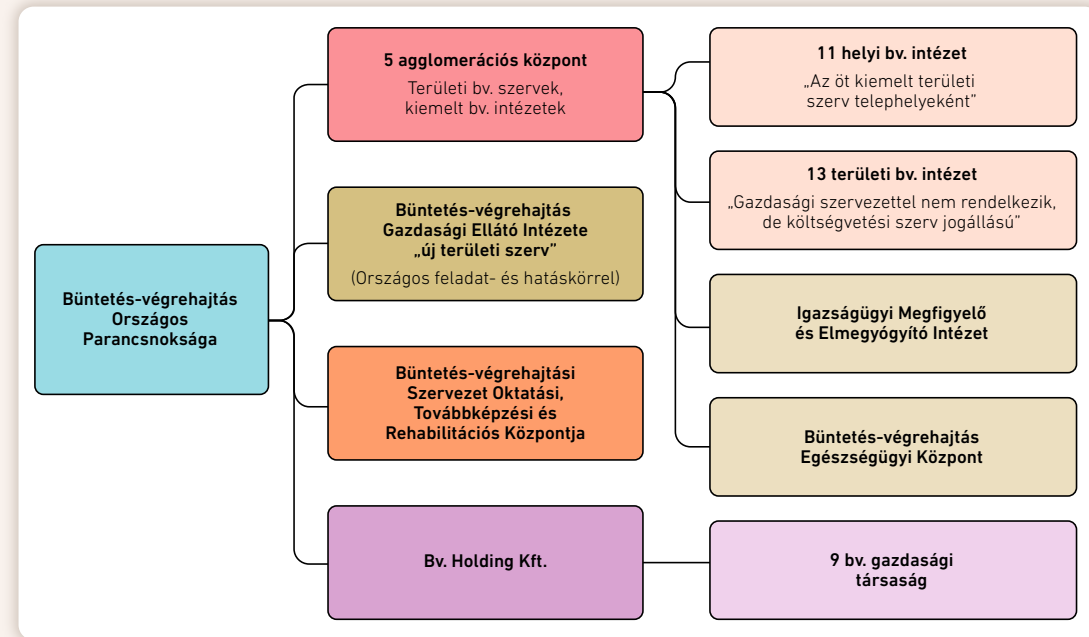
Büntetés-végrehajtás Országos Parancsnoksága

5 agglomerációs központ
Területi bv. szervek, kiemelt bv. intézetek

Büntetés-végrehajtás Gazdasági Ellátó Intézete „új területi szerv"
(Országos feladat- és hatáskörrel)

Büntetés-végrehajtási Szervezet Oktatási, Továbbképzési és Rehabilitációs Központja

Bv. Holding Kft.

11 helyi bv. intézet
„Az öt kiemelt területi szerv telephelyeként"

13 területi bv. intézet
„Gazdasági szervezettel nem rendelkezik, de költségvetési szerv jogállású"

Igazságügyi Megfigyelő és Elmegyógyító Intézet

Büntetés-végrehajtás Egészségügyi Központ

9 bv. gazdasági társaság